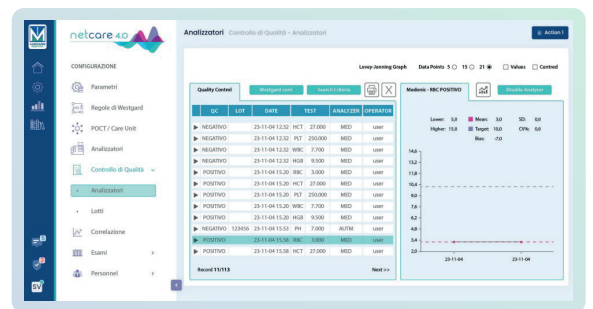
netcare 4.0

CONFIGURAZIONE

Parametri

Regole di Westgard

POCT / Care Unit

Analizzatori

Controllo di Qualità

Analizzatori

Lotti

Correlazione

Esami

Personnel

Analizzatori Controllo di Qualità - Analizzatori

Action 1

Levey-Jenning Graph Data Points 5 15 21 Values Control

Quality Control Westgard rules Search Criteria

| QC | LOT | DATE | TEST | ANALYZER | OPERATOR |
|---|---|---|---|---|---|
| NEGATIVO | | 23-11-04 12:32 | HCT 27.000 | MED | user |
| NEGATIVO | | 23-11-04 12:32 | PLT 250.000 | MED | user |
| NEGATIVO | | 23-11-04 12:32 | WBC 7.700 | MED | user |
| NEGATIVO | | 23-11-04 12:32 | HGB 9.500 | MED | user |
| POSITIVO | | 23-11-04 15:20 | RBC 3.000 | MED | user |
| POSITIVO | | 23-11-04 15:20 | HCT 27.000 | MED | user |
| POSITIVO | | 23-11-04 15:20 | PLT 250.000 | MED | user |
| POSITIVO | | 23-11-04 15:20 | WBC 7.700 | MED | user |
| POSITIVO | | 23-11-04 15:20 | HGB 9.500 | MED | user |
| NEGATIVO | 123456 | 23-11-04 15:53 | PH 7.000 | AUTM | user |
| POSITIVO | | 23-11-04 15:58 | RBC 3.000 | MED | user |
| POSITIVO | | 23-11-04 15:58 | HCT 27.000 | MED | user |

Record 11/113 Next >>

Mediesis - RBC POSITIVO Disable Analyzer

Lower: 5,0 Mean: 3,0 SD: 0,0
Higher: 15,0 Target: 10,0 CV%: 0,0
Bias: -7,0

14,6
13,2
11,8
10,4
9,0
7,6
6,2
4,8
3,4
2,0
23-11-04 23-11-04